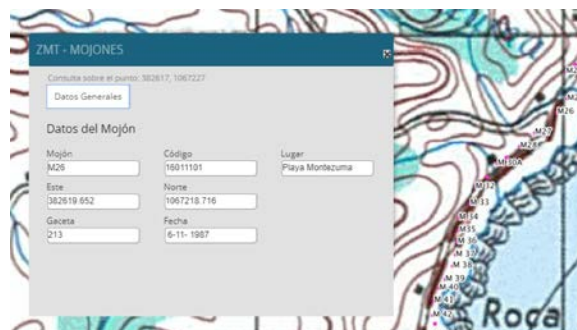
ZMT - MOJONES

Consulta sobre el punto: 382617, 1067227

Datos Generales

Datos del Mojón

Mojón
M26

Código
16011101

Lugar
Playa Montezuma

Este
382619.652

Norte
1067218.716

Gaceta
213

Fecha
6-11- 1987

M26
M27
M28
M30A
M32
M33
M34
M35
M36
M37
M38
M39
M40
M41
M42
Roca